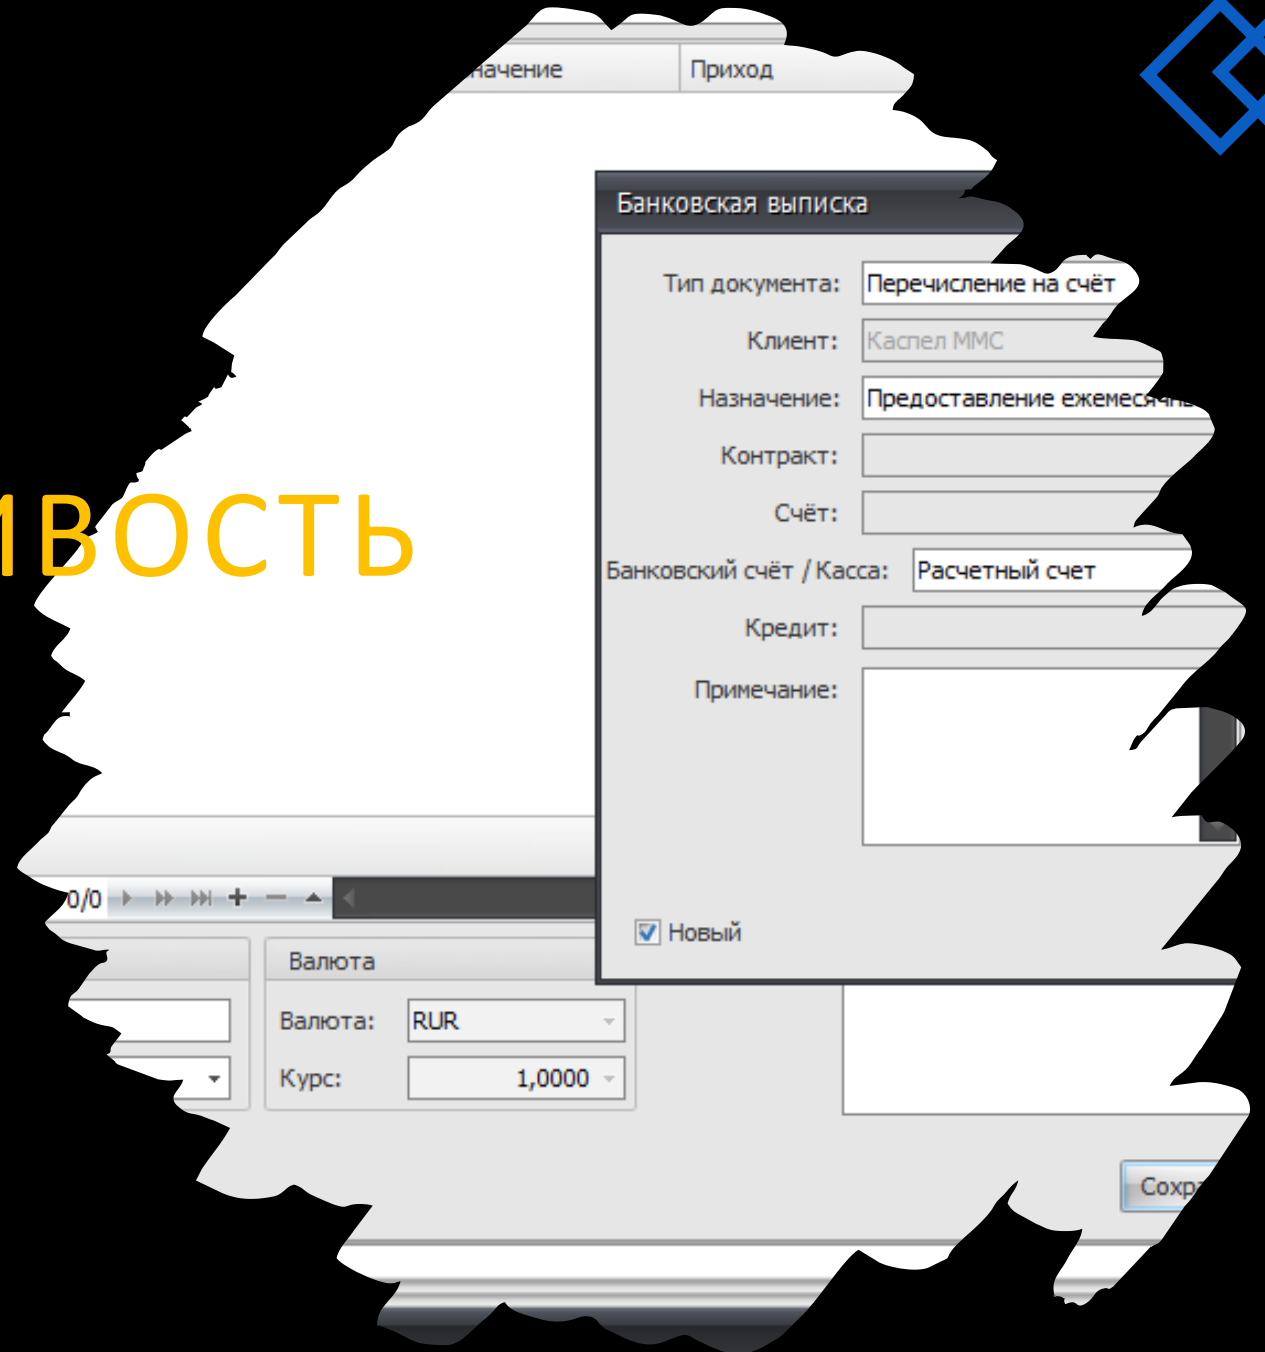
начение
Приход

ВОСТЬ

Банковская выписка
Тип документа: Перечисление на счёт
Клиент: Каспел ММС
Назначение: Предоставление ежемес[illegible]
Контракт:
Счёт:
Банковский счёт / Касса: Расчетный счет
Кредит:
Примечание:

Новый

0/0

Валюта
Валюта: RUR
Курс: 1,0000

Сохр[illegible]